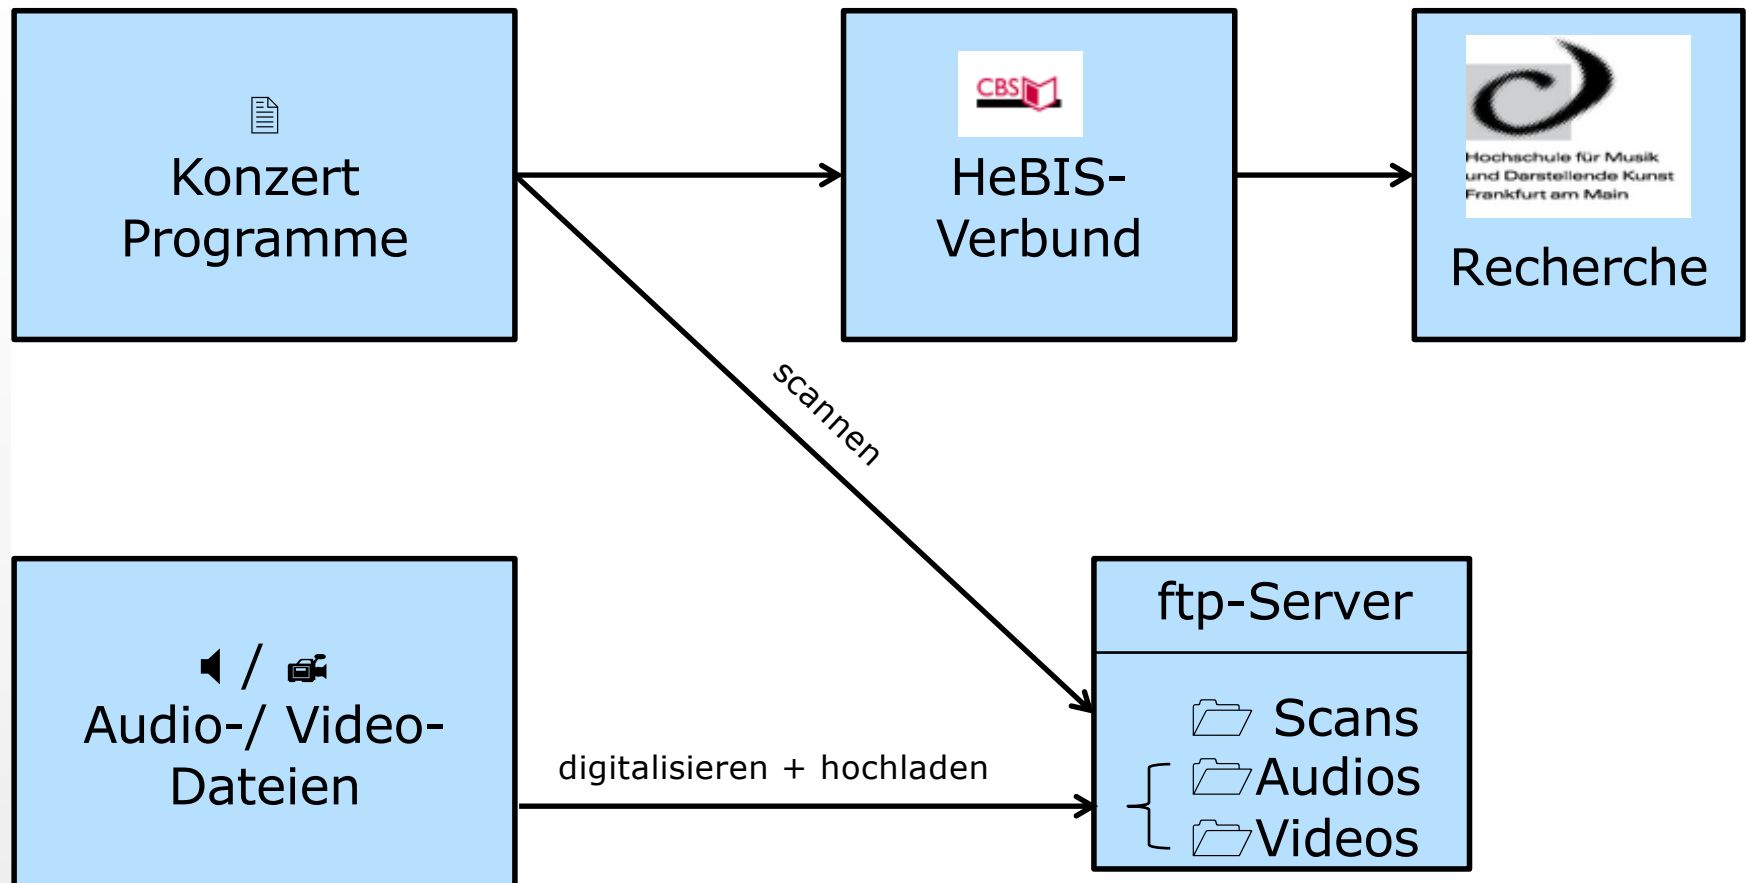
Konzert Programme

CBS

HeBIS-Verbund

Hochschule für Musik und Darstellende Kunst Frankfurt am Main

Recherche

scannen

/

Audio-/ Video-Dateien

digitalisieren + hochladen

ftp-Server

Scans
Audios
Videos